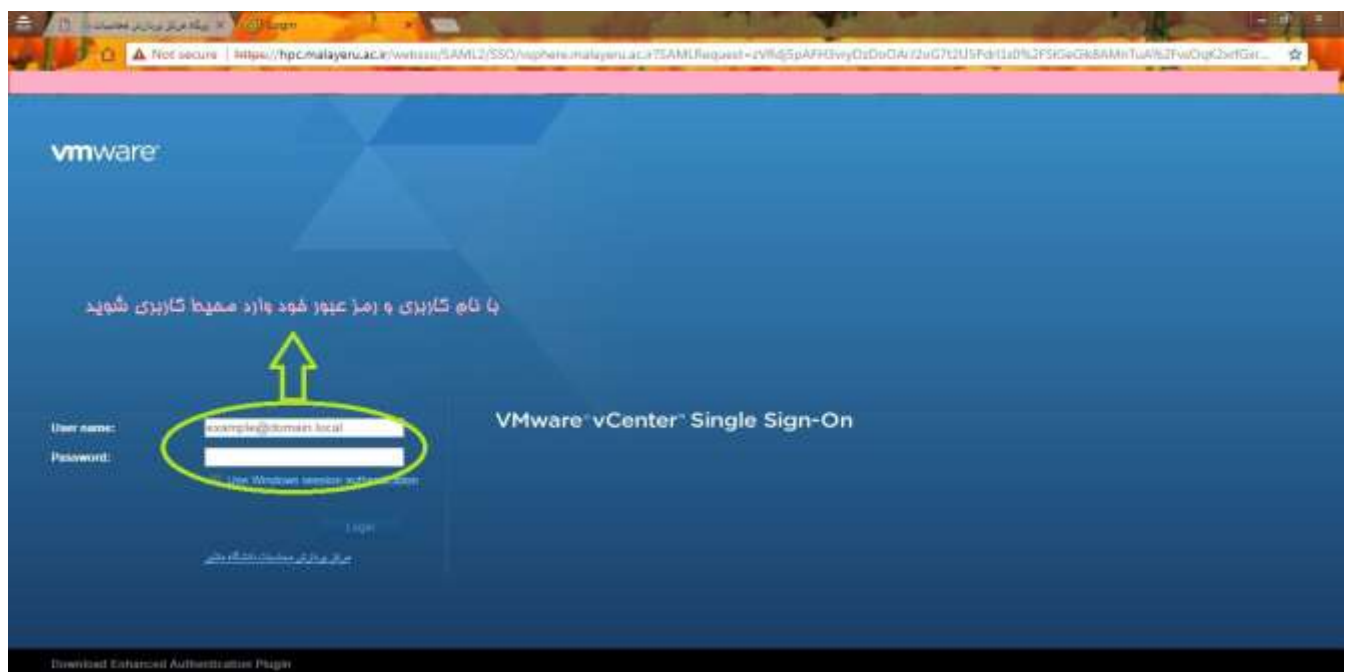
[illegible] Login

Not secure | https://hpc.malayeru.ac.ir/websso/SAML2/SSO/vsphere.malayeru.ac.ir?SAMLRequest=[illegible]

vmware

با نام کاربری و رمز عبور خود وارد محیط کاربری شوید

User name: example@domain.local
Password:

Use Windows session authentication

Login

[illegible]

VMware vCenter Single Sign-On

Download Enhanced Authentication Plugin